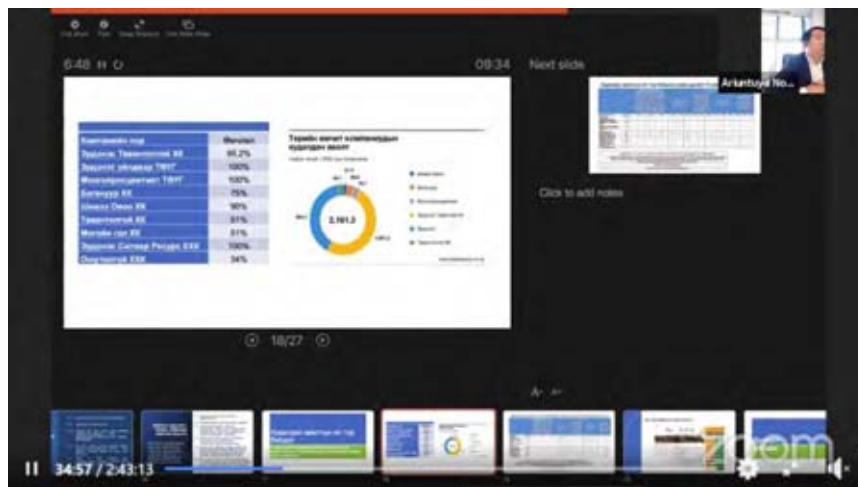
6:48

09:34

Next slide

Arkhntuya No...

| Компанийн нэр | Эзэмшил |
|---|---|
| Эрдэнэс Таван толгой ХК | 90.2% |
| Эрдэнэт үйлдвэр ТӨҮГ | 100% |
| Монголросцветмет ТӨҮГ | 100% |
| Багануур ХК | 75% |
| Шивээ Овоо ХК | 90% |
| Таван толгой ХК | 51% |
| Мон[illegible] ХК | 51% |
| Эрдэнэс Силвер Ресурс ХХК | 100% |
| Оюу толгой ХХК | 34% |

Төрийн өмчит компаниудын нөөцийн өмнөх

2,161.3

Click to add notes

18/27

34:57 / 2:43:13

zoom